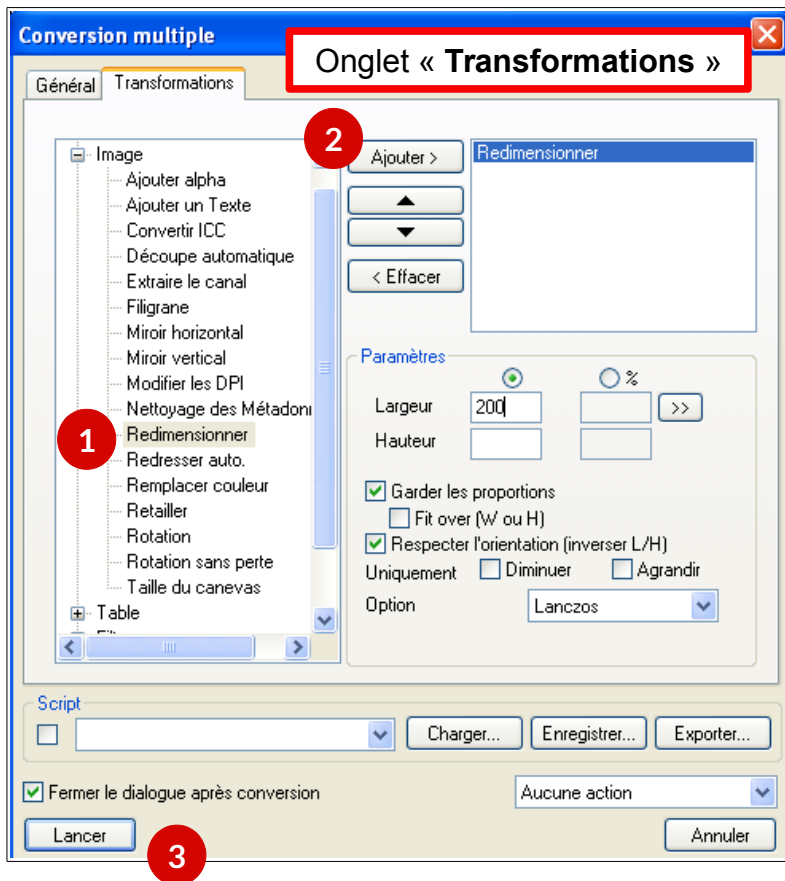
Conversion multiple

Onglet « **Transformations** »

Général | Transformations

Image
Ajouter alpha
Ajouter un Texte
Convertir ICC
Découpe automatique
Extraire le canal
Filigrane
Miroir horizontal
Miroir vertical
Modifier les DPI
Nettoyage des Métadonı
Redimensionner
Redresser auto.
Remplacer couleur
Retailler
Rotation
Rotation sans perte
Taille du canevas
Table

1

2

Ajouter >
< Effacer

Redimensionner

Paramètres
%
Largeur 200
Hauteur
>>
Garder les proportions
Fit over (W ou H)
Respecter l'orientation (inverser L/H)
Uniquement Diminuer Agrandir
Option Lanczos

Script
Charger... Enregistrer... Exporter...

Fermer le dialogue après conversion
Aucune action

Lancer
Annuler

3